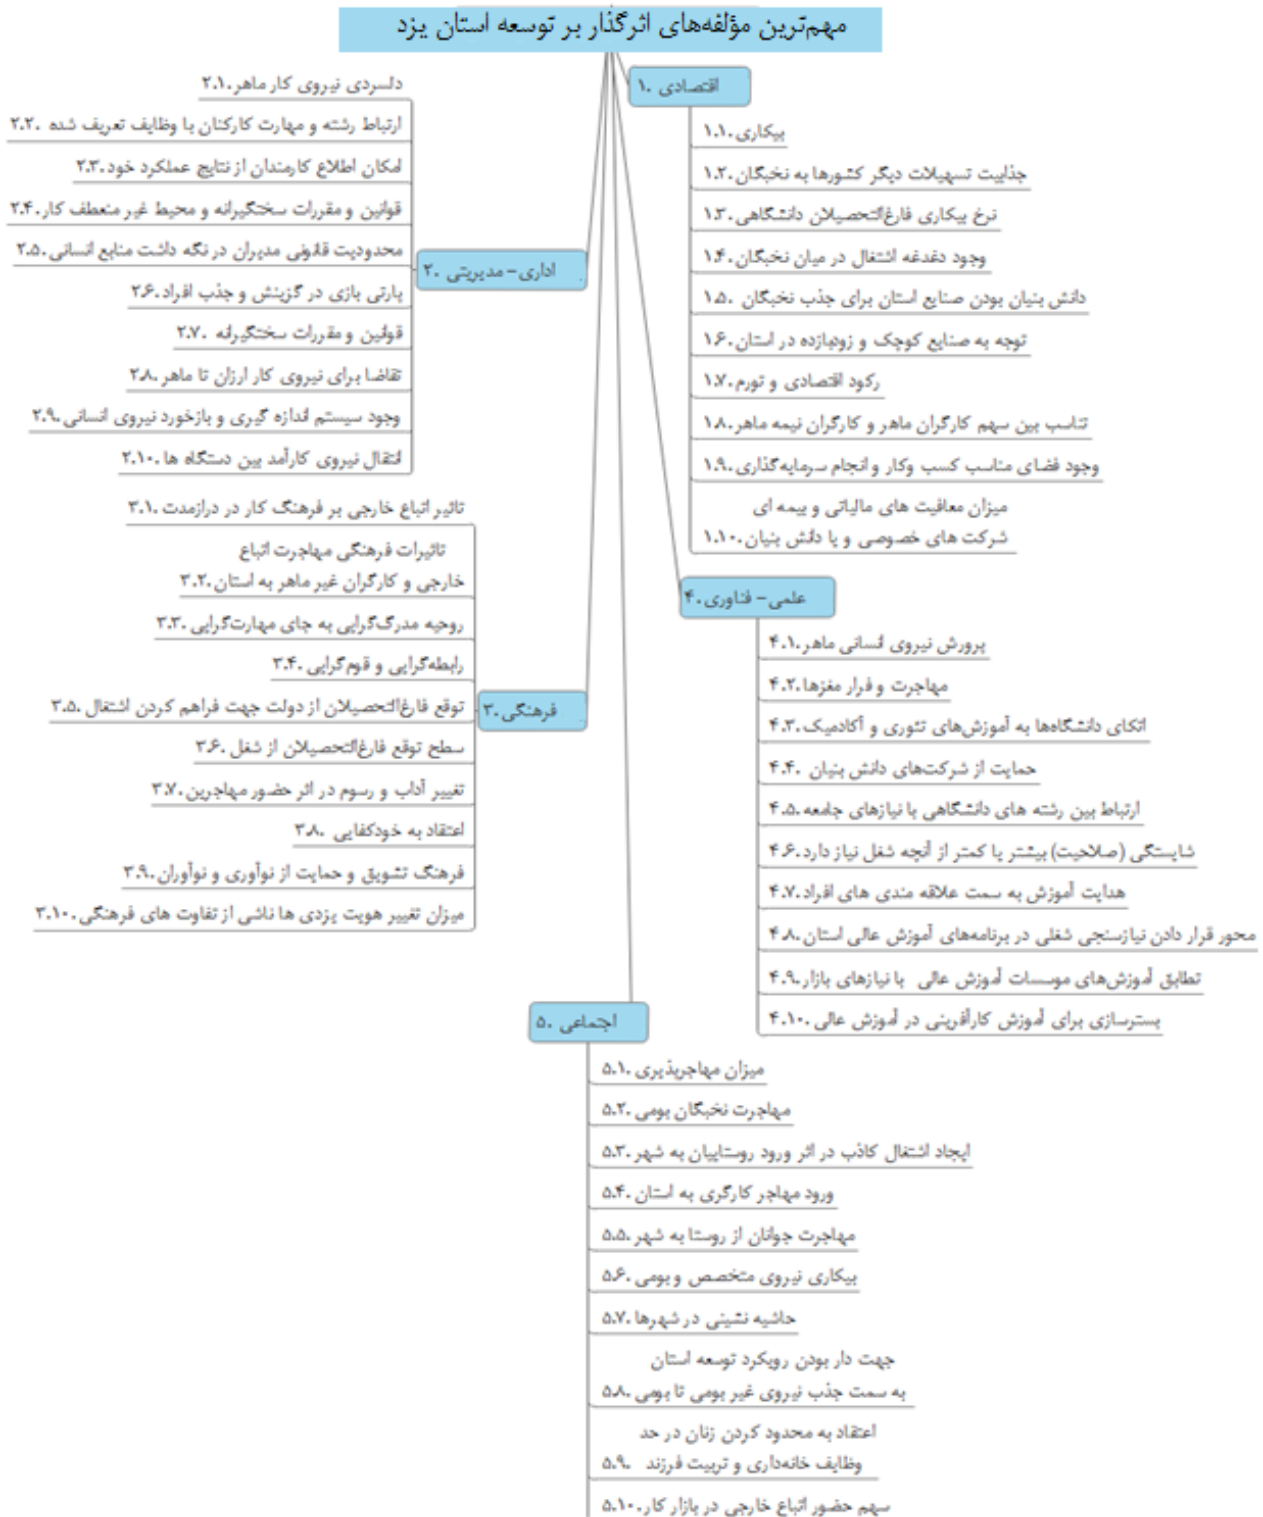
مهم‌ترین مؤلفه‌های اثرگذار بر توسعه استان یزد

۱. اقتصادی
۱.۱. بیکاری
۱.۲. جذابیت تسهیلات دیگر کشورها به نخبگان
۱.۳. نرخ بیکاری فارغ‌التحصیلان دانشگاهی
۱.۴. وجود دغدغه اشتغال در میان نخبگان
۱.۵. دانش بنیان بودن صنایع استان برای جذب نخبگان
۱.۶. توجه به صنایع کوچک و زودبازده در استان
۱.۷. رکود اقتصادی و تورم
۱.۸. تناسب بین سهم کارگران ماهر و کارگران نیمه ماهر
۱.۹. وجود فضای مناسب کسب وکار و انجام سرمایه‌گذاری
۱.۱۰. میزان معافیت های مالیاتی و بیمه ای شرکت های خصوصی و یا دانش بنیان

۲. اداری- مدیریتی
۲.۱. دلسردی نیروی کار ماهر
۲.۲. ارتباط رشته و مهارت کارکنان با وظایف تعریف شده
۲.۳. امکان اطلاع کارمندان از نتایج عملکرد خود
۲.۴. قوانین و مقررات سختگیرانه و محیط غیر منعطف کار
۲.۵. محدودیت قانونی مدیران در نگه داشت منابع انسانی
۲.۶. پارتی بازی در گزینش و جذب افراد
۲.۷. قوانین و مقررات سختگیرانه
۲.۸. تقاضا برای نیروی کار ارزان تا ماهر
۲.۹. وجود سیستم اندازه گیری و بازخورد نیروی انسانی
۲.۱۰. انتقال نیروی کارآمد بین دستگاه ها

۳. فرهنگی
۳.۱. تاثیر اتباع خارجی بر فرهنگ کار در درازمدت
۳.۲. تاثیرات فرهنگی مهاجرت اتباع خارجی و کارگران غیر ماهر به استان
۳.۳. روحیه مدرک‌گرایی به جای مهارت‌گرایی
۳.۴. رابطه‌گرایی و قوم‌گرایی
۳.۵. توقع فارغ‌التحصیلان از دولت جهت فراهم کردن اشتغال
۳.۶. سطح توقع فارغ‌التحصیلان از شغل
۳.۷. تغییر آداب و رسوم در اثر حضور مهاجرین
۳.۸. اعتقاد به خودکفایی
۳.۹. فرهنگ تشویق و حمایت از نوآوری و نوآوران
۳.۱۰. میزان تغییر هویت یزدی ها ناشی از تفاوت های فرهنگی

۴. علمی- فناوری
۴.۱. پرورش نیروی انسانی ماهر
۴.۲. مهاجرت و فرار مغزها
۴.۳. اتکای دانشگاه‌ها به آموزش‌های تئوری و آکادمیک
۴.۴. حمایت از شرکت‌های دانش بنیان
۴.۵. ارتباط بین رشته های دانشگاهی با نیازهای جامعه
۴.۶. شایستگی (صلاحیت) بیشتر یا کمتر از آنچه شغل نیاز دارد
۴.۷. هدایت آموزش به سمت علاقه مندی های افراد
۴.۸. محور قرار دادن نیازسنجی شغلی در برنامه‌های آموزش عالی استان
۴.۹. تطابق آموزش‌های موسسات آموزش عالی با نیازهای بازار
۴.۱۰. بسترسازی برای آموزش کارآفرینی در آموزش عالی

۵. اجتماعی
۵.۱. میزان مهاجرپذیری
۵.۲. مهاجرت نخبگان بومی
۵.۳. ایجاد اشتغال کاذب در اثر ورود روستاییان به شهر
۵.۴. ورود مهاجر کارگری به استان
۵.۵. مهاجرت جوانان از روستا به شهر
۵.۶. بیکاری نیروی متخصص و بومی
۵.۷. حاشیه نشینی در شهرها
۵.۸. جهت دار بودن رویکرد توسعه استان به سمت جذب نیروی غیر بومی تا بومی
۵.۹. اعتقاد به محدود کردن زنان در حد وظایف خانه‌داری و تربیت فرزند
۵.۱۰. سهم حضور اتباع خارجی در بازار کار